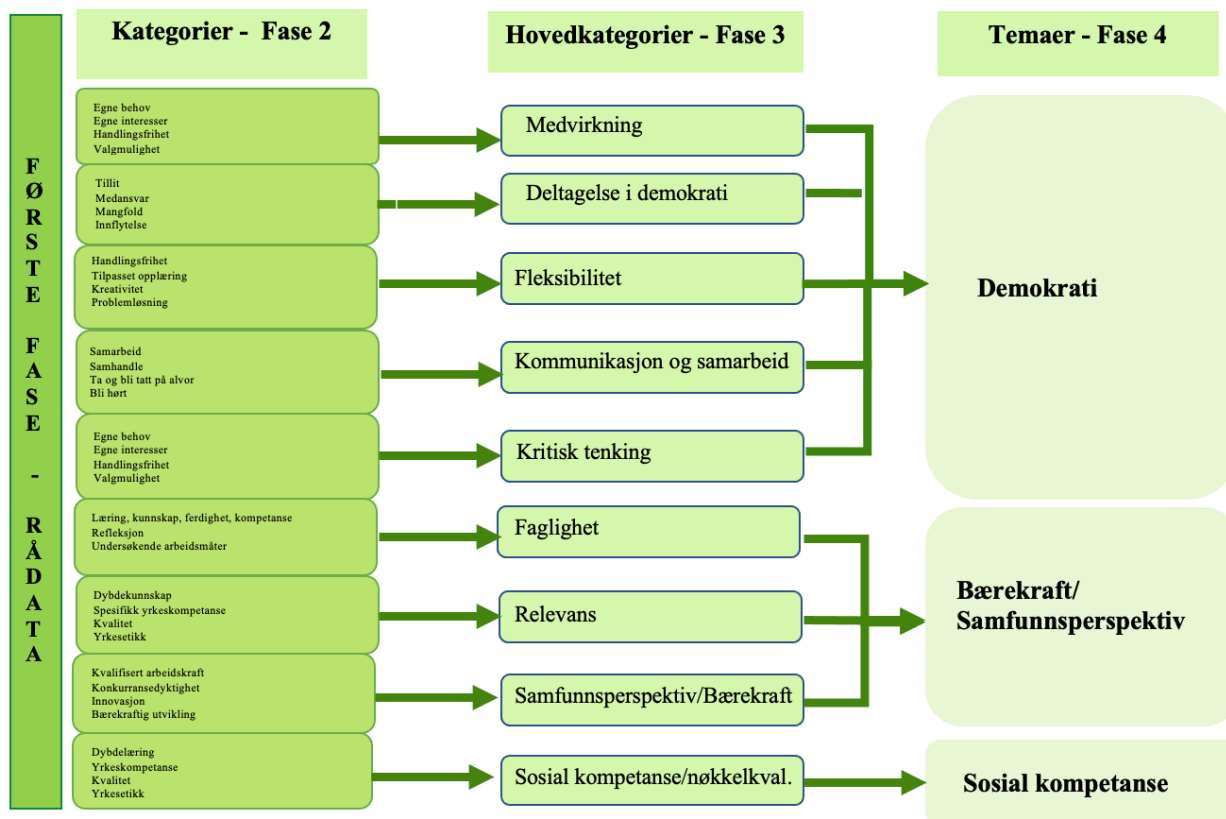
FØRSTE FASE - RÅDATA

Kategorier - Fase 2

Hovedkategorier - Fase 3

Temaer - Fase 4

Egne behov
Egne interesser
Handlingsfrihet
Valgmulighet

Medvirkning

Tillit
Medansvar
Mangfold
Innflytelse

Deltagelse i demokrati

Handlingsfrihet
Tilpasset opplæring
Kreativitet
Problemløsning

Fleksibilitet

Samarbeid
Samhandle
Ta og bli tatt på alvor
Bli hørt

Kommunikasjon og samarbeid

Egne behov
Egne interesser
Handlingsfrihet
Valgmulighet

Kritisk tenking

Demokrati

Læring, kunnskap, ferdighet, kompetanse
Refleksjon
Undersøkende arbeidsmåter

Faglighet

Dybdekunnskap
Spesifikk yrkeskompetanse
Kvalitet
Yrkesetikk

Relevans

Kvalifisert arbeidskraft
Konkurransedyktighet
Innovasjon
Bærekraftig utvikling

Samfunnsperspektiv/Bærekraft

Bærekraft/
Samfunnsperspektiv

Dybdelæring
Yrkeskompetanse
Kvalitet
Yrkesetikk

Sosial kompetanse/nøkkelkval.

Sosial kompetanse